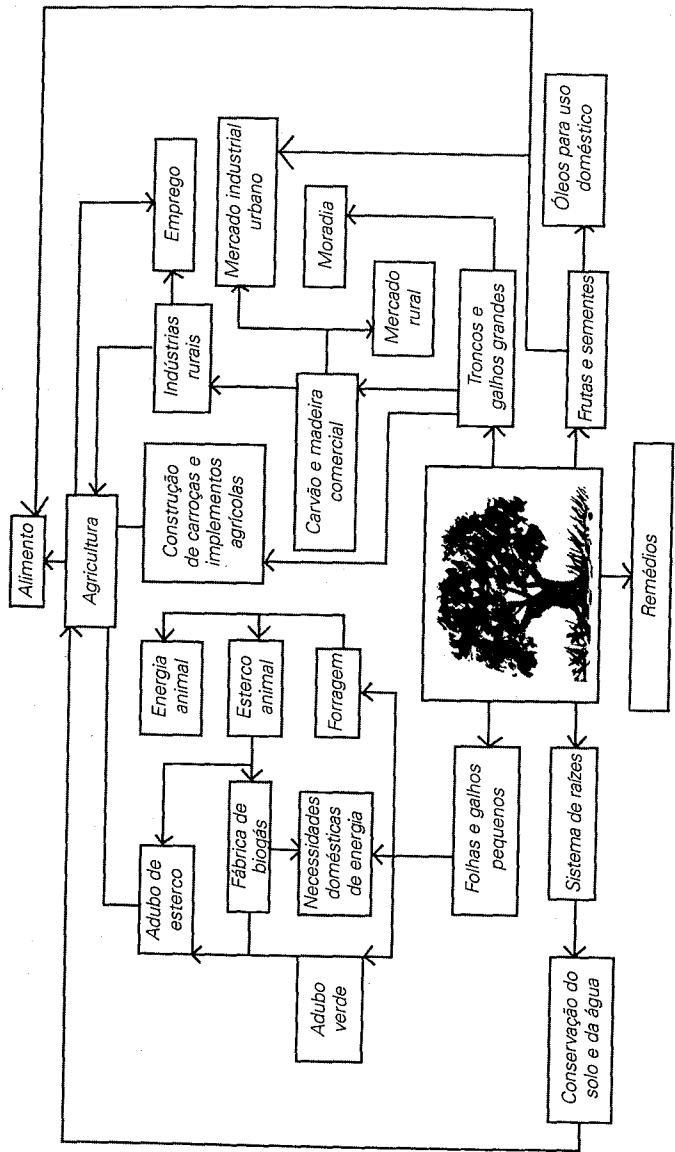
Alimento

Agricultura

Emprego

Indústrias rurais

Mercado industrial urbano

Moradia

Mercado rural

Carvão e madeira comercial

Construção de carroças e implementos agrícolas

Troncos e galhos grandes

Óleos para uso doméstico

Futas e sementes

Remédios

Energia animal

Esterco animal

Forragem

Adubo de esterco

Fábrica de biogás

Necessidades domésticas de energia

Folhas e galhos pequenos

Sistema de raízes

Adubo verde

Conservação do solo e da água